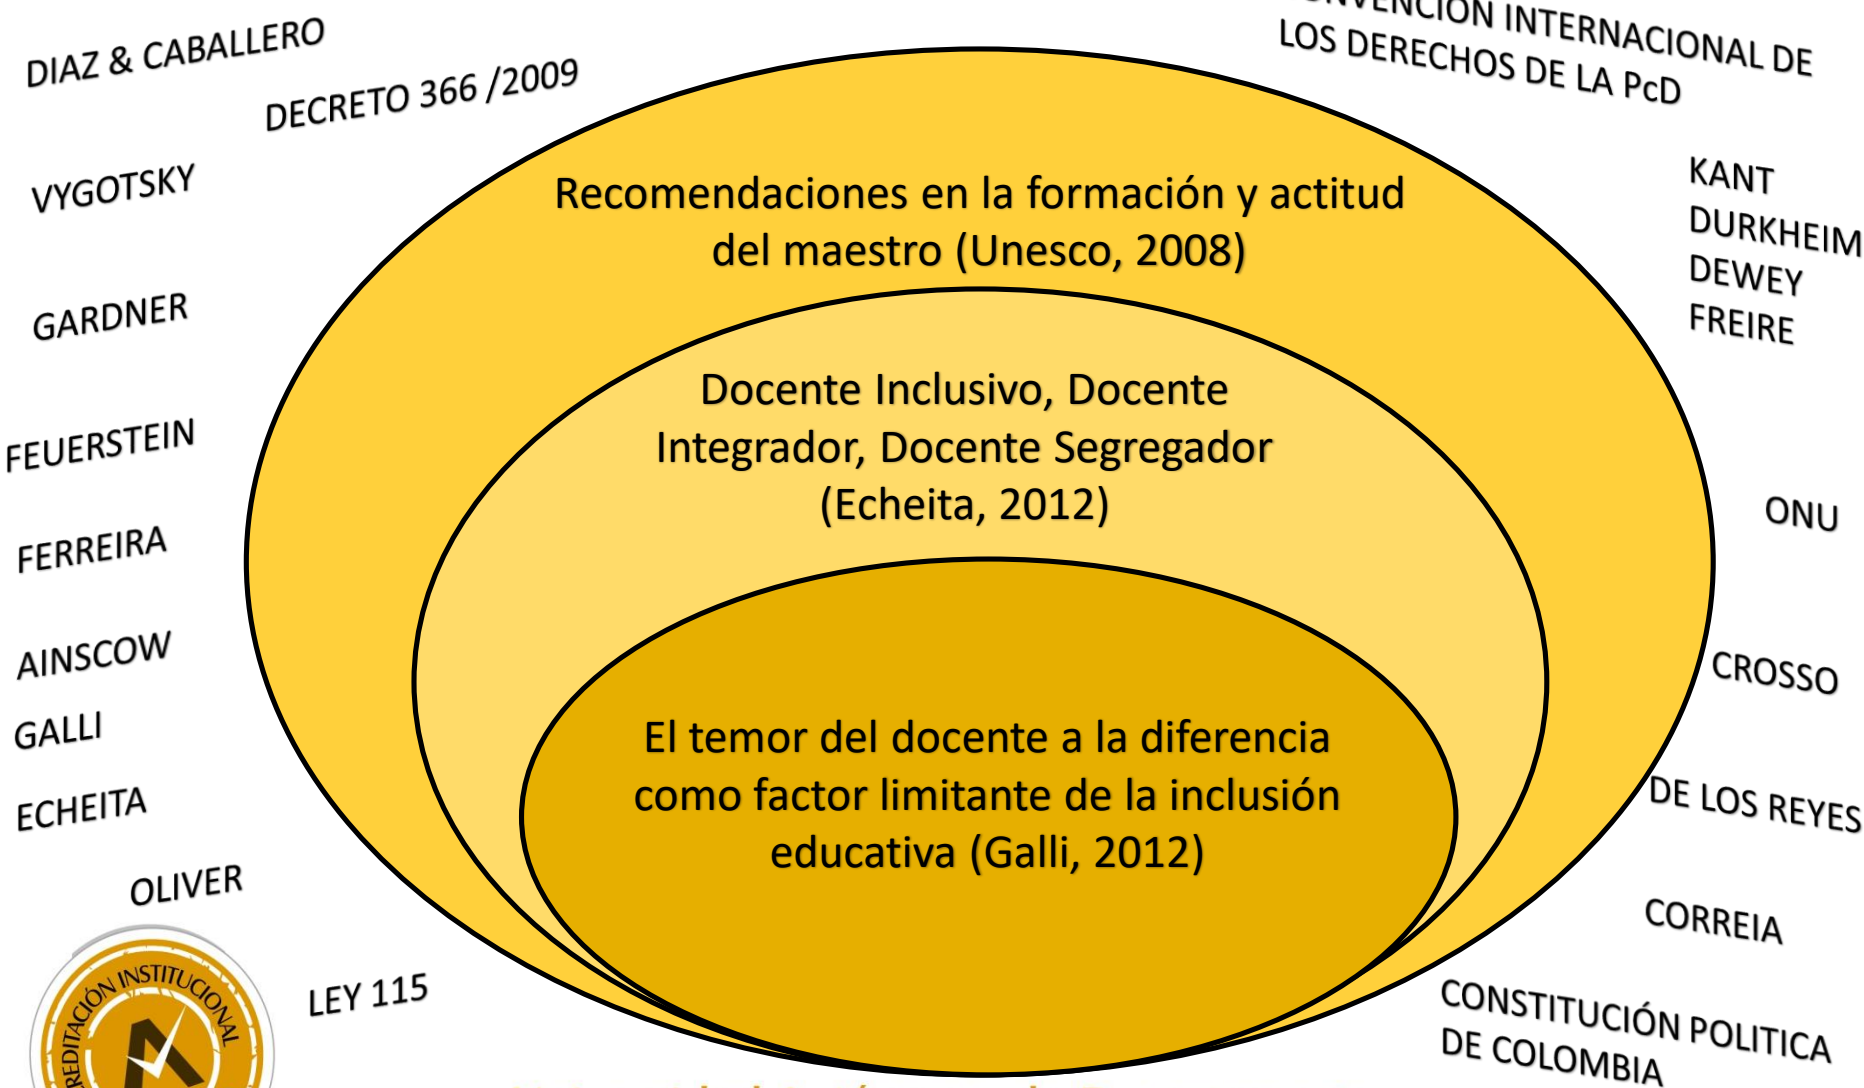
DIAZ & CABALLERO

DECRETO 366 /2009

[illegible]NCION INTERNACIONAL DE LOS DERECHOS DE LA PcD

VYGOTSKY

GARDNER

FEUERSTEIN

FERREIRA

AINSCOW

GALLI

ECHEITA

OLIVER

LEY 115

KANT
DURKHEIM
DEWEY
FREIRE

ONU

CROSSO

DE LOS REYES

CORREIA

CONSTITUCIÓN POLITICA DE COLOMBIA

Recomendaciones en la formación y actitud del maestro (Unesco, 2008)

Docente Inclusivo, Docente Integrador, Docente Segregador (Echeita, 2012)

El temor del docente a la diferencia como factor limitante de la inclusión educativa (Galli, 2012)

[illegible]REDITACIÓN INSTITUCIONAL